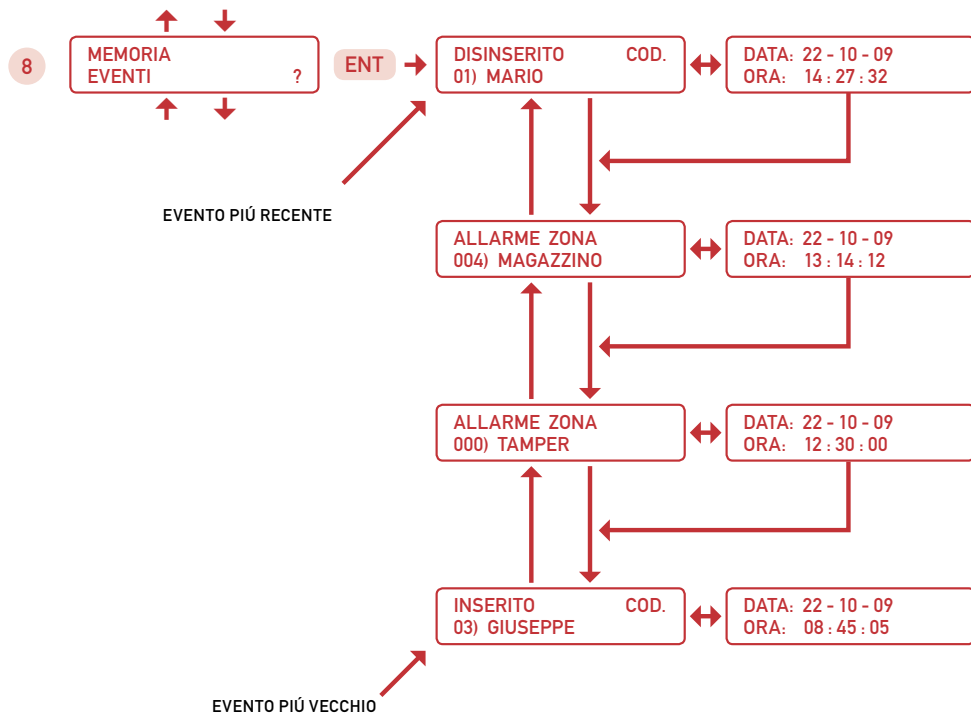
8

MEMORIA
EVENTI ?

ENT

DISINSERITO COD.
01) MARIO

DATA: 22 - 10 - 09
ORA: 14 : 27 : 32

EVENTO PIÚ RECENTE

ALLARME ZONA
004) MAGAZZINO

DATA: 22 - 10 - 09
ORA: 13 : 14 : 12

ALLARME ZONA
000) TAMPER

DATA: 22 - 10 - 09
ORA: 12 : 30 : 00

INSERITO COD.
03) GIUSEPPE

DATA: 22 - 10 - 09
ORA: 08 : 45 : 05

EVENTO PIÚ VECCHIO